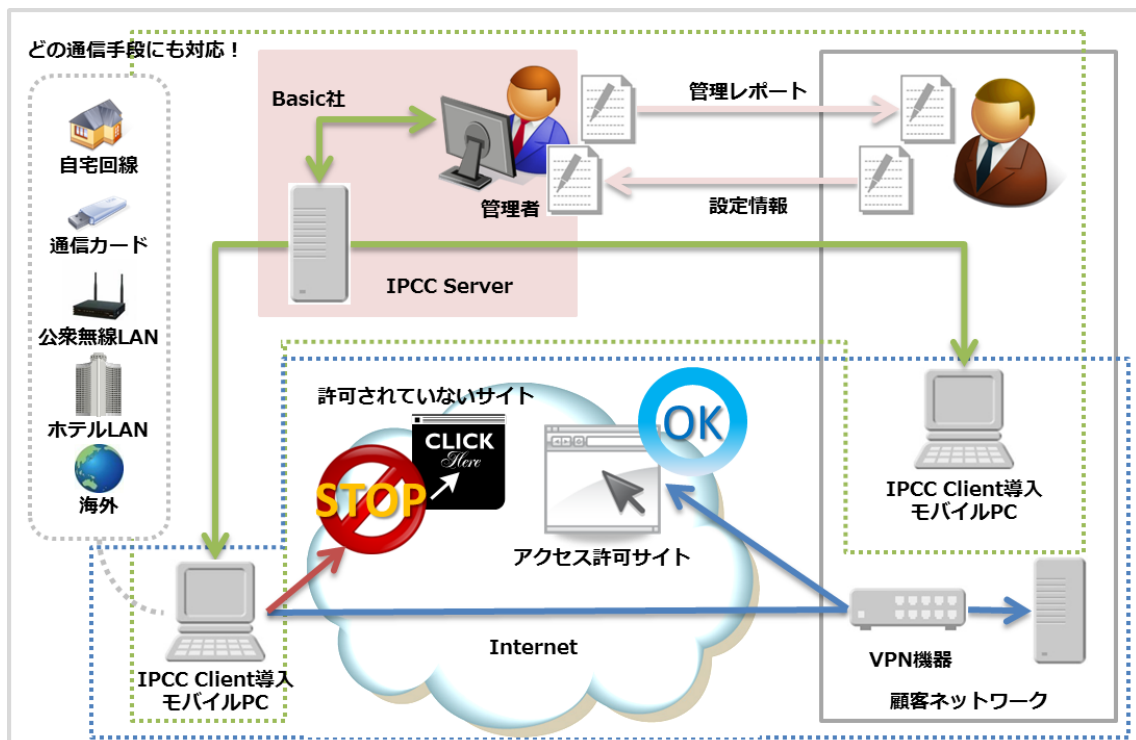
どの通信手段にも対応！

自宅回線

通信カード

公衆無線LAN

ホテルLAN

海外

Basic社

管理者

IPCC Server

管理レポート

設定情報

許可されていないサイト

CLICK Here

STOP

OK

アクセス許可サイト

IPCC Client導入 モバイルPC

Internet

VPN機器

顧客ネットワーク

IPCC Client導入 モバイルPC